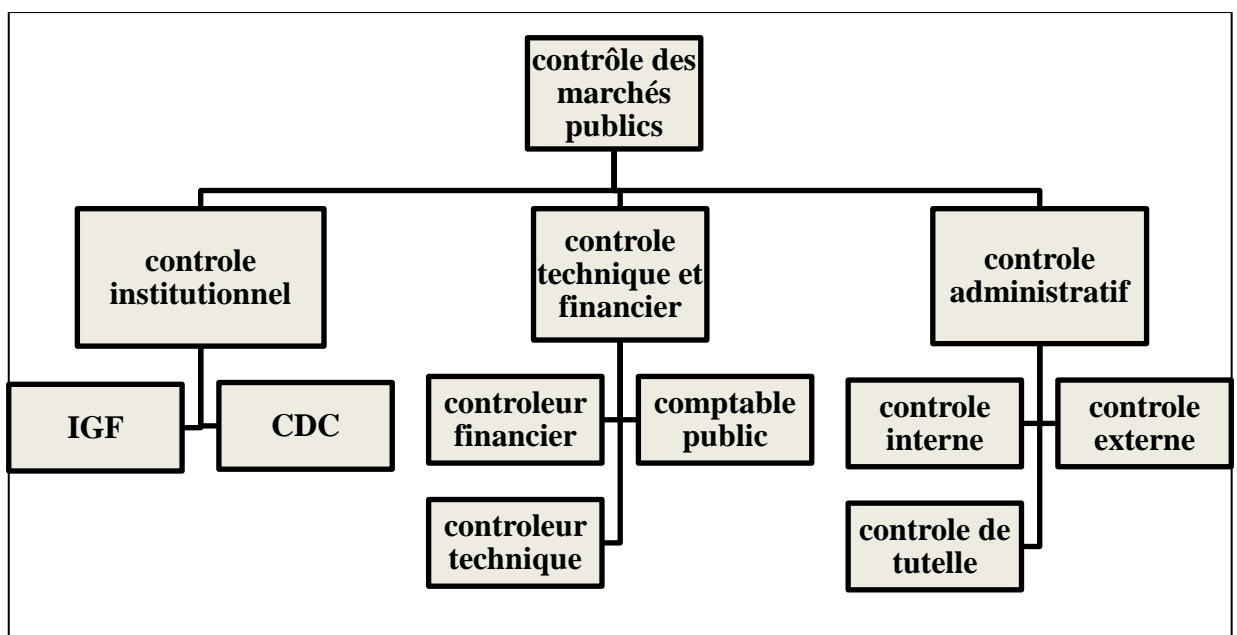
contrôle des marchés publics

controle institutionnel

IGF

CDC

controle technique et financier

controleur financier

comptable public

controleur technique

controle administratif

controle interne

controle externe

controle de tutelle